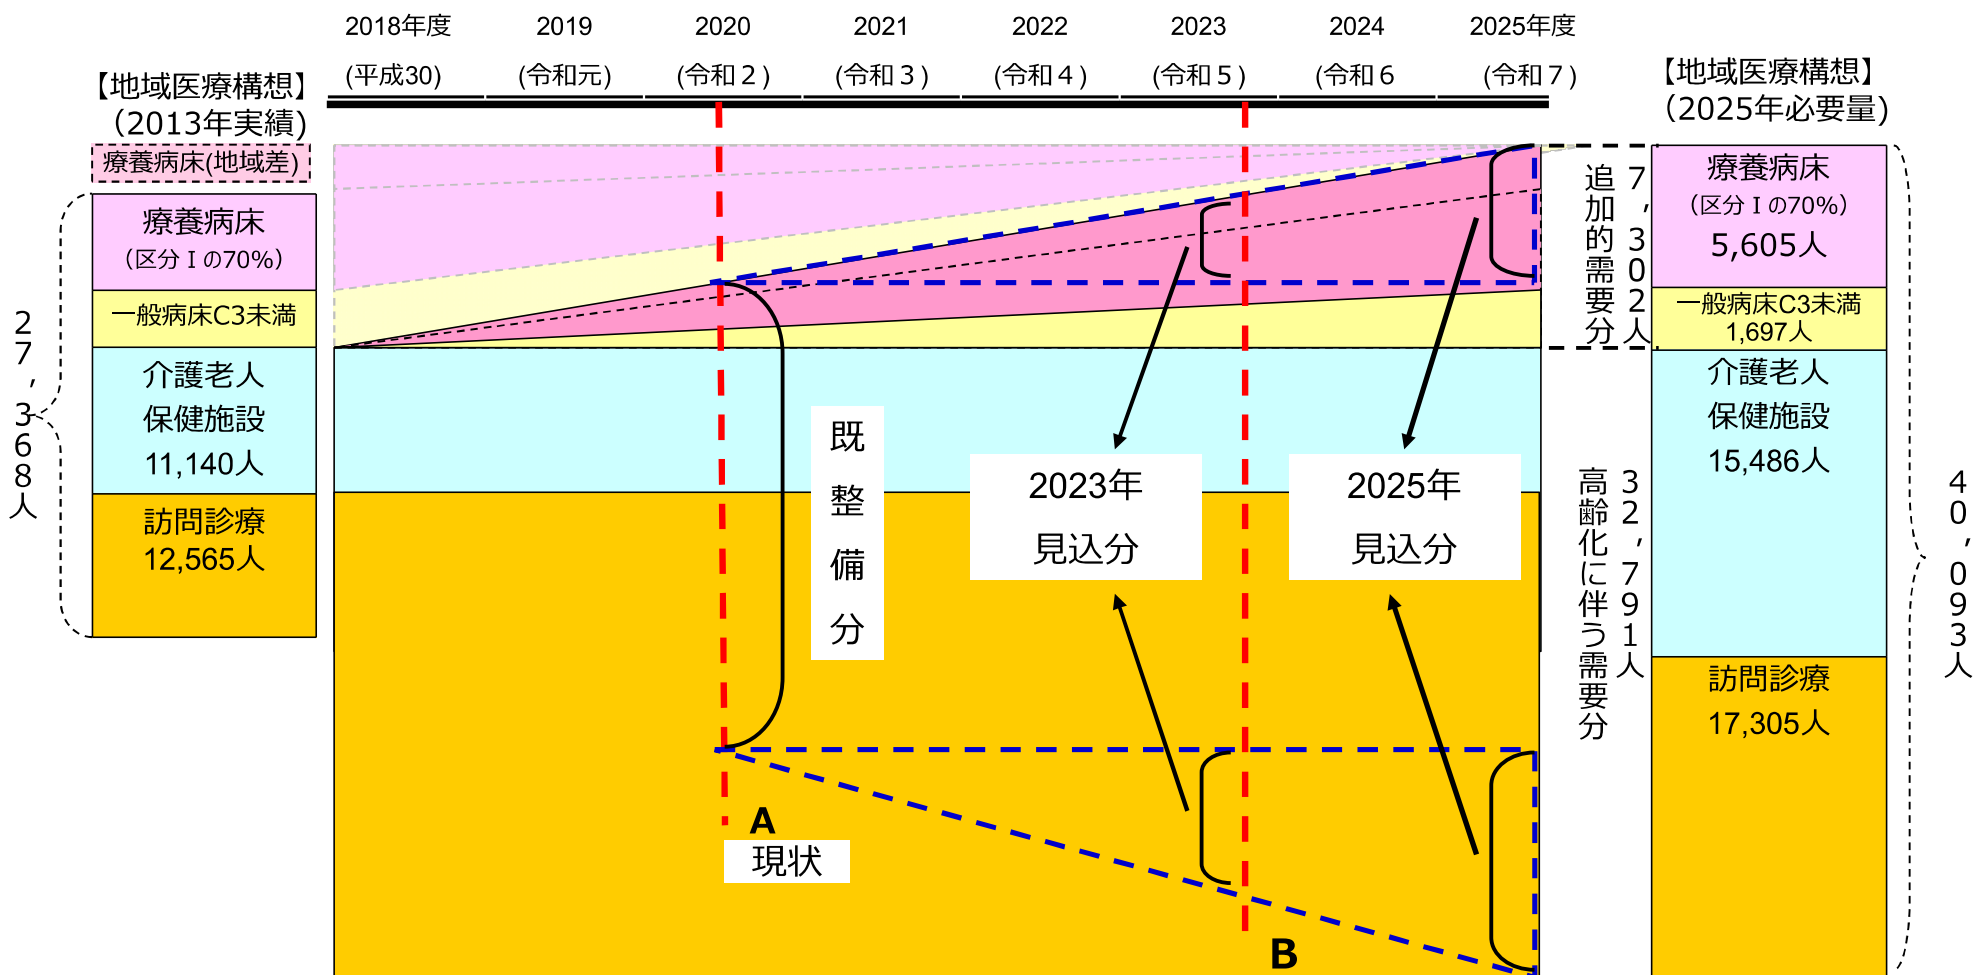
2018年度 (平成30)
2019 (令和元)
2020 (令和２)
2021 (令和３)
2022 (令和４)
2023 (令和５)
2024 (令和６
2025年度 (令和７)

【地域医療構想】
(2013年実績)

療養病床(地域差)

療養病床
(区分Ｉの70%)

一般病床C3未満

介護老人
保健施設
11,140人

訪問診療
12,565人

27,368人

既整備分

2023年
見込分

2025年
見込分

A
現状

B

追加的需要分
7,302人

高齢化に伴う需要分
32,791人

【地域医療構想】
(2025年必要量)

療養病床
(区分Ｉの70%)
5,605人

一般病床C3未満
1,697人

介護老人
保健施設
15,486人

訪問診療
17,305人

40,093人